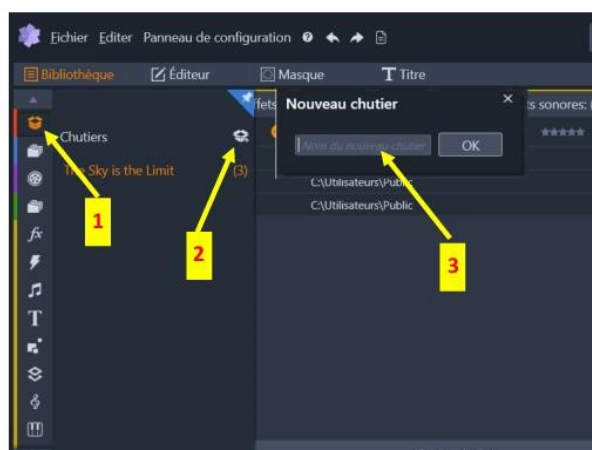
Fichier Editer Panneau de configuration

Bibliothèque Éditeur Masque Titre

Chutiers

The Sky is the Limit (3)

fets

Nouveau chutier

Nom du nouveau chutier OK

ts sonores: (

C:\Utilisateurs\Public

C:\Utilisateurs\Public

1

2

3